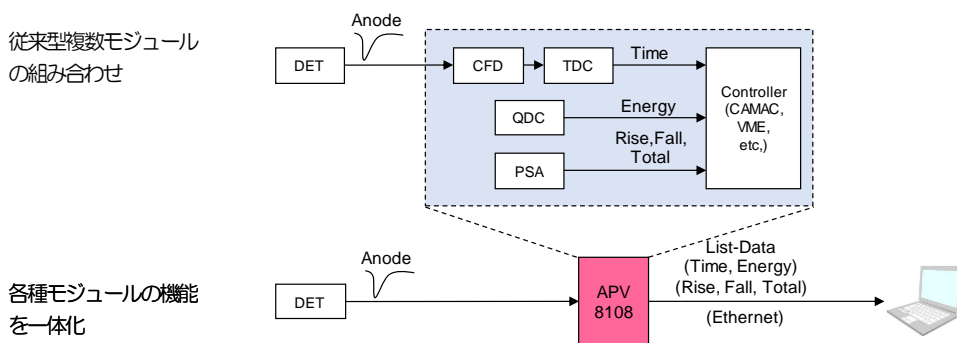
従来型複数モジュールの組み合わせ

Anode

DET

CFD

TDC

Time

Controller (CAMAC, VME, etc,)

QDC

Energy

Rise,Fall, Total

PSA

各種モジュールの機能を一体化

Anode

DET

APV 8108

List-Data (Time, Energy) (Rise, Fall, Total)

(Ethernet)